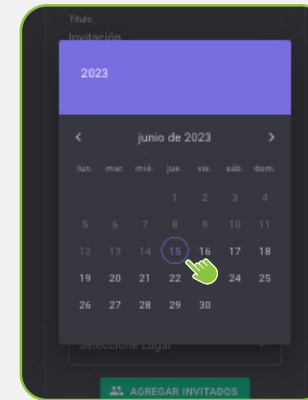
Título
Invitación

2023

junio de 2023

| lun. | mar. | mié. | jue. | vie. | sáb. | dom. |
|---|---|---|---|---|---|---|
| | | | 1 | 2 | 3 | 4 |
| 5 | 6 | 7 | 8 | 9 | 10 | 11 |
| 12 | 13 | 14 | 15 | 16 | 17 | 18 |
| 19 | 20 | 21 | 22 | | 24 | 25 |
| 26 | 27 | 28 | 29 | 30 | | |

Seleccione Lugar

AGREGAR INVITADOS